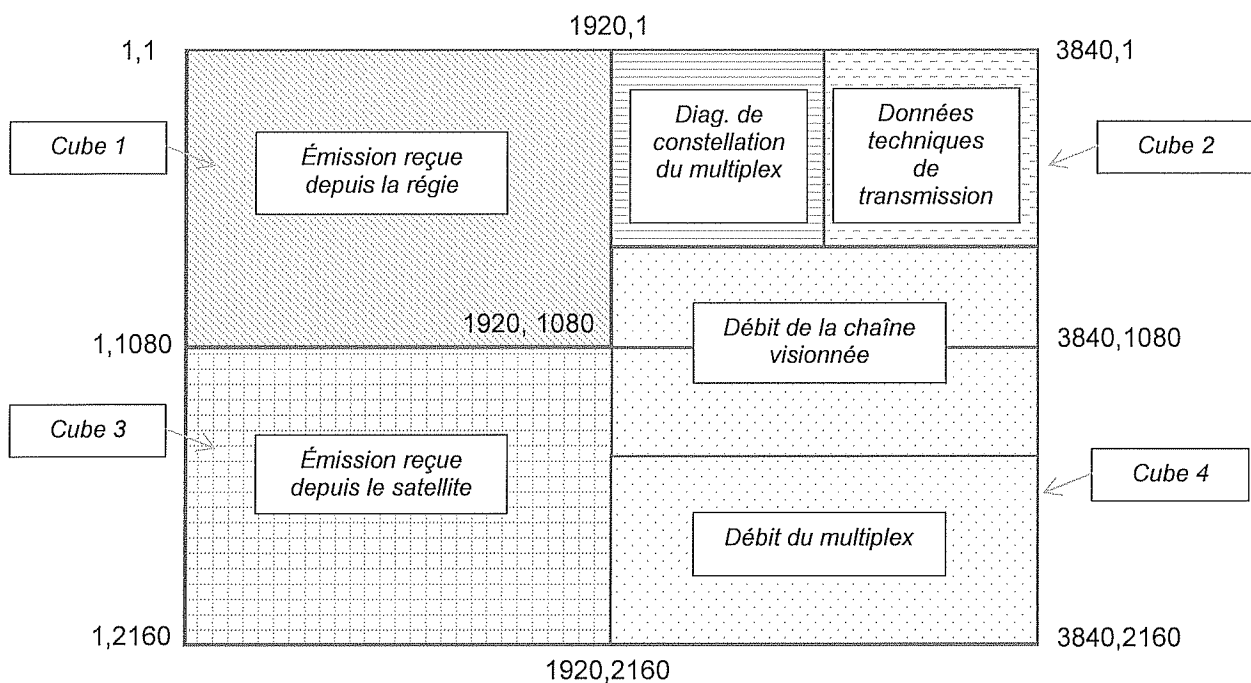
1920,1

1,1

3840,1

Cube 1

Émission reçue depuis la régie

Diag. de constellation du multiplex

Données techniques de transmission

Cube 2

1920, 1080

Débit de la chaîne visionnée

1,1080

3840,1080

Cube 3

Émission reçue depuis le satellite

Cube 4

Débit du multiplex

1,2160

3840,2160

1920,2160